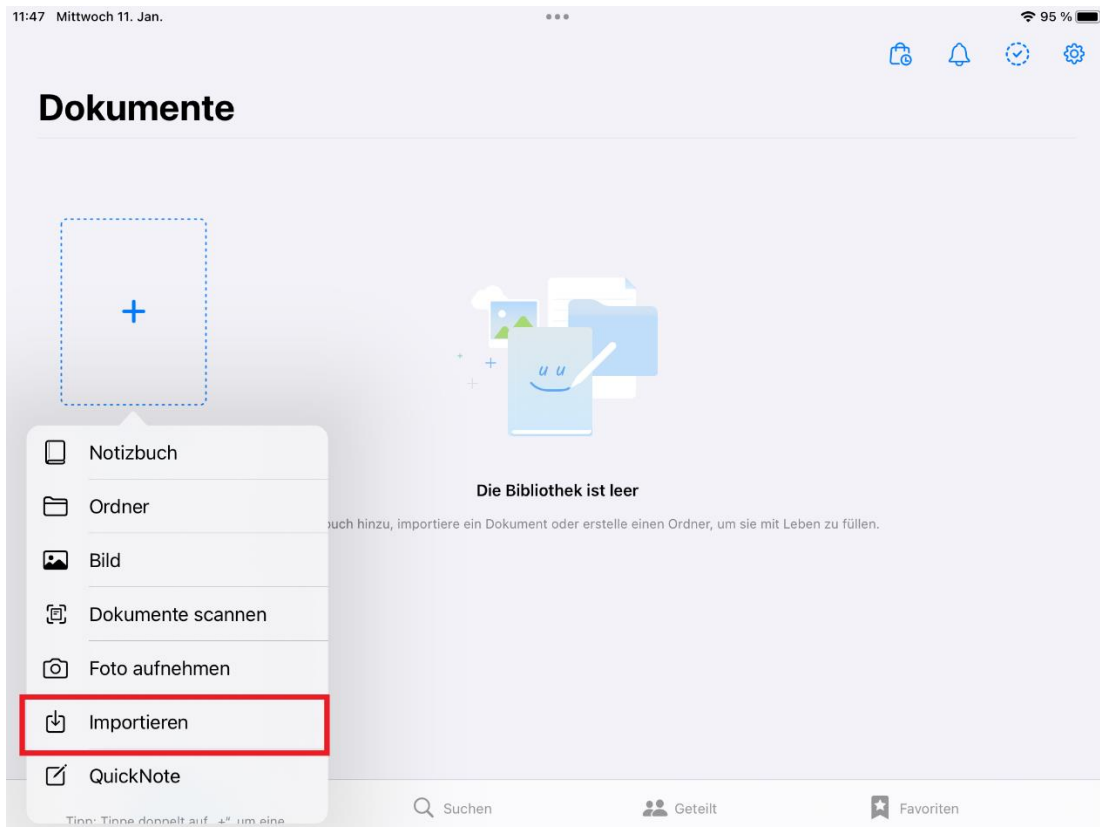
11:47 Mittwoch 11. Jan.

95 %

Dokumente

+

Die Bibliothek ist leer

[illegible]uch hinzu, importiere ein Dokument oder erstelle einen Ordner, um sie mit Leben zu füllen.

Notizbuch

Ordner

Bild

Dokumente scannen

Foto aufnehmen

Importieren

QuickNote

Tipp: Tippe doppelt auf „+“ um eine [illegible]

Suchen

Geteilt

Favoriten